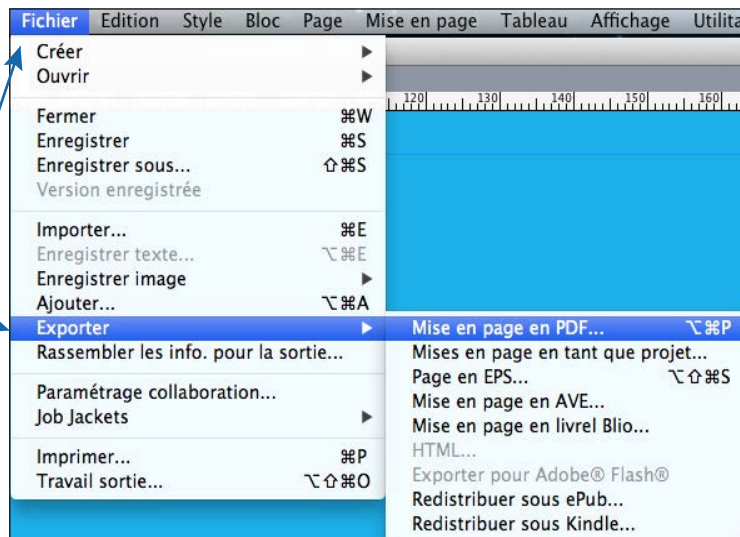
Fichier Edition Style Bloc Page Mise en page Tableau Affichage Utilita

Créer
Ouvrir

Fermer ⌘W
Enregistrer ⌘S
Enregistrer sous... ⇧⌘S
Version enregistrée

Importer... ⌘E
Enregistrer texte... ⌥⌘E
Enregistrer image
Ajouter... ⌥⌘A
Exporter
Rassembler les info. pour la sortie...

Paramétrage collaboration...
Job Jackets

Imprimer... ⌘P
Travail sortie... ⌥⇧⌘O

120 130 140 150 160

Mise en page en PDF... ⌥⌘P
Mises en page en tant que projet...
Page en EPS... ⌥⇧⌘S
Mise en page en AVE...
Mise en page en livrel Blio...
HTML...
Exporter pour Adobe® Flash®
Redistribuer sous ePub...
Redistribuer sous Kindle...